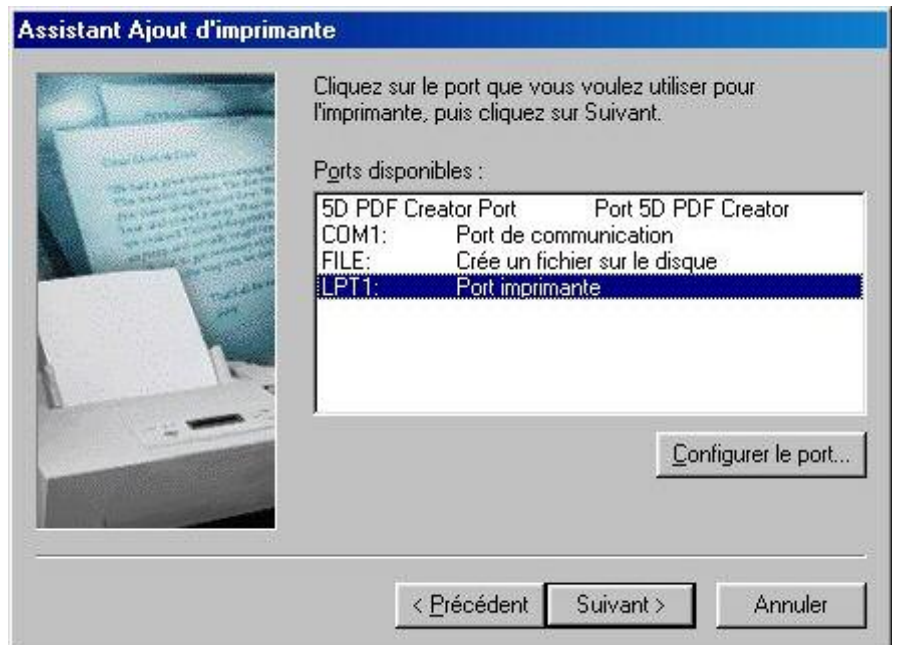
Assistant Ajout d'imprimante

Cliquez sur le port que vous voulez utiliser pour l'imprimante, puis cliquez sur Suivant.

Ports disponibles :

| | |
|---|---|
| 5D PDF Creator Port | Port 5D PDF Creator |
| COM1: | Port de communication |
| FILE: | Crée un fichier sur le disque |
| LPT1: | Port imprimante |

Configurer le port...

< Précédent
Suivant >
Annuler